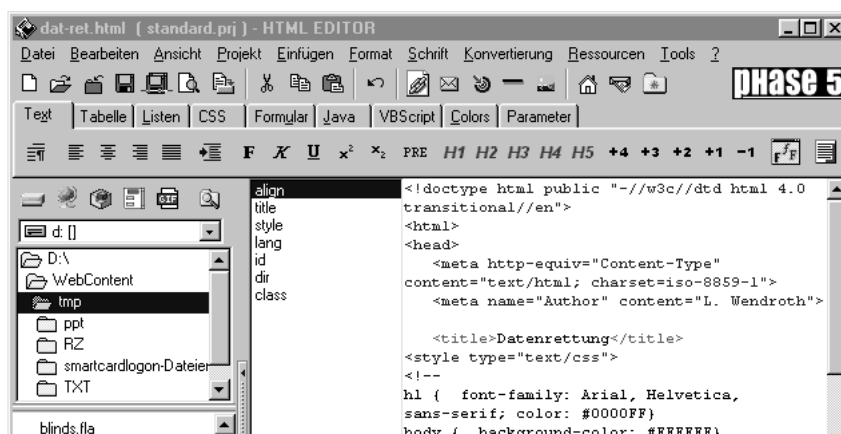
dat-ret.html ( standard.prj ) - HTML EDITOR

Datei Bearbeiten Ansicht Projekt Einfügen Format Schrift Konvertierung Ressourcen Tools ?

phase 5

Text | Tabelle | Listen | CSS | Formular | Java | VBScript | Colors | Parameter

F K U $x^2$ $x_2$ PRE H1 H2 H3 H4 H5 +4 +3 +2 +1 -1

d: []

D:\
WebContent
tmp
ppt
RZ
smartcardlogon-Dateien
TXT

blinds.fla

align
title
style
lang
id
dir
class

<!doctype html public "-//w3c//dtd html 4.0 transitional//en">
<html>
<head>
<meta http-equiv="Content-Type" content="text/html; charset=iso-8859-1">
<meta name="Author" content="L. Wendroth">

<title>Datenrettung</title>
<style type="text/css">
<!--
hl { font-family: Arial, Helvetica, sans-serif; color: #0000FF}
body { background-color: #FFFFFF}